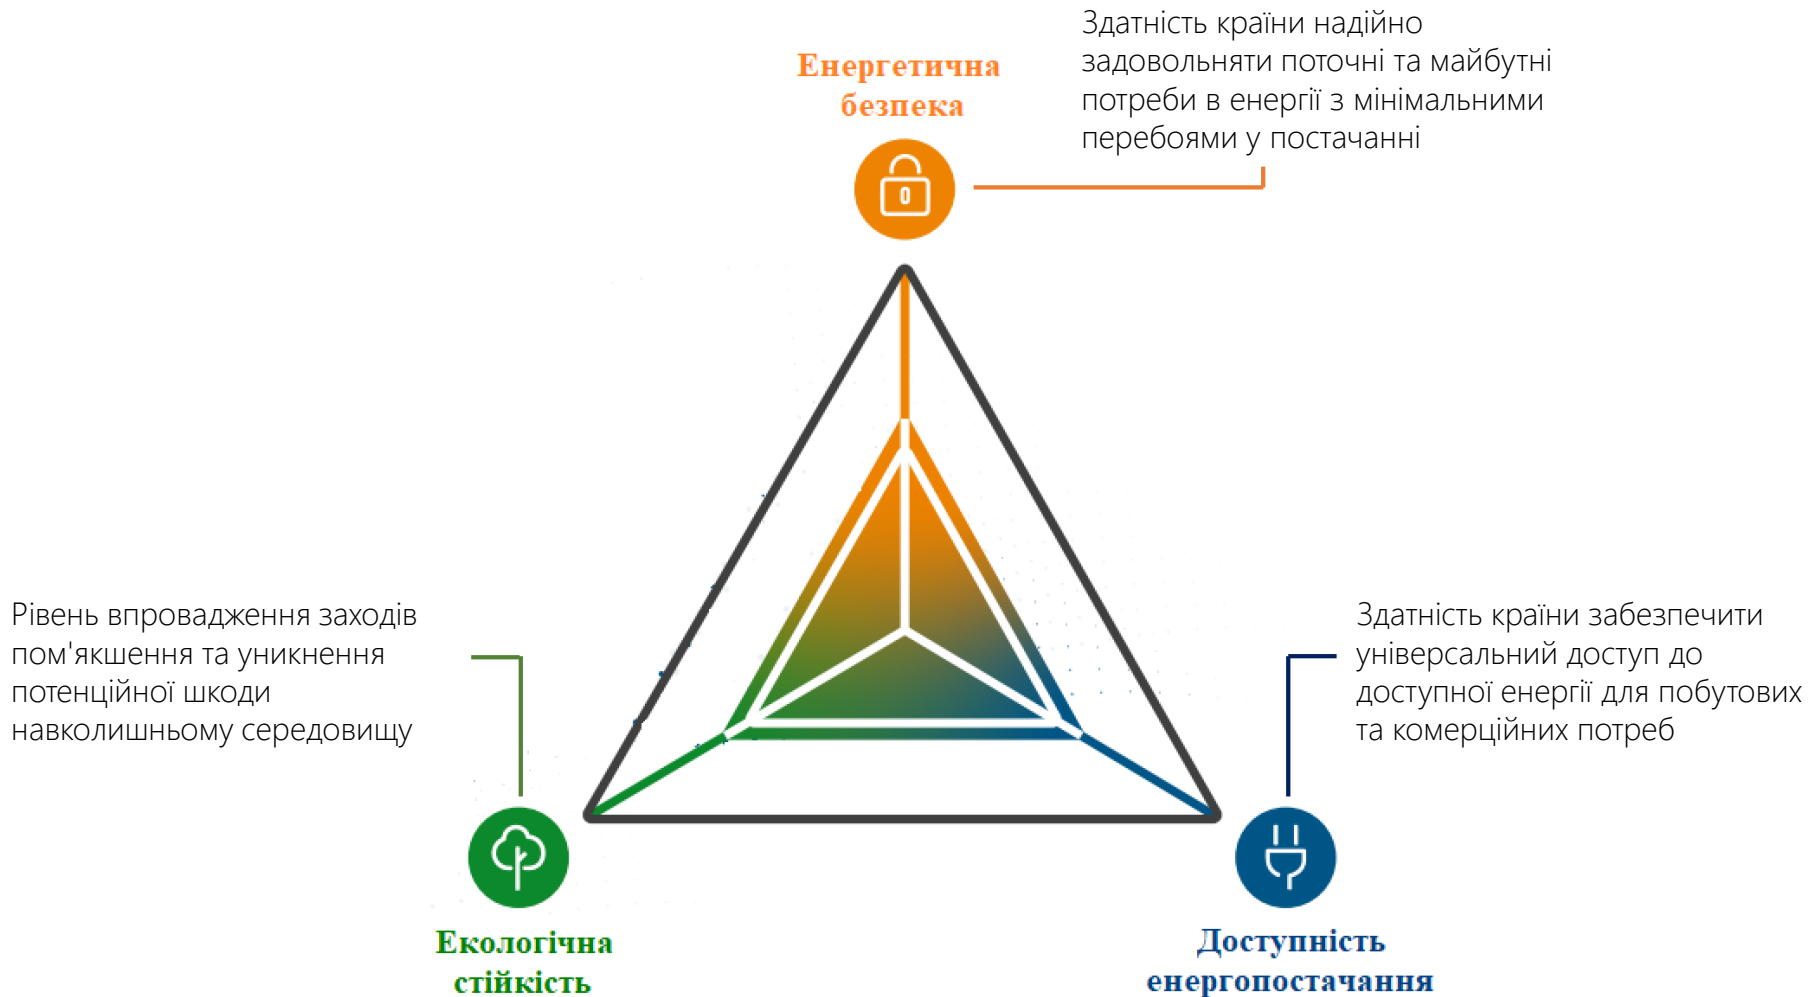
Енергетична безпека

Здатність країни надійно задовольняти поточні та майбутні потреби в енергії з мінімальними перебоями у постачанні

Рівень впровадження заходів пом'якшення та уникнення потенційної шкоди навколишньому середовищу

Здатність країни забезпечити універсальний доступ до доступної енергії для побутових та комерційних потреб

Екологічна стійкість

Доступність енергопостачання